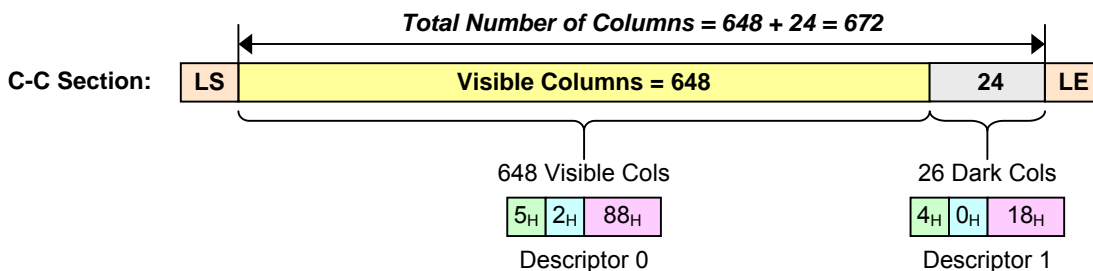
*Total Number of Columns = 648 + 24 = 672*

C-C Section: LS Visible Columns = 648 24 LE

648 Visible Cols

| $5_H$ | $2_H$ | $88_H$ |
|---|---|---|

Descriptor 0

26 Dark Cols

| $4_H$ | $0_H$ | $18_H$ |
|---|---|---|

Descriptor 1